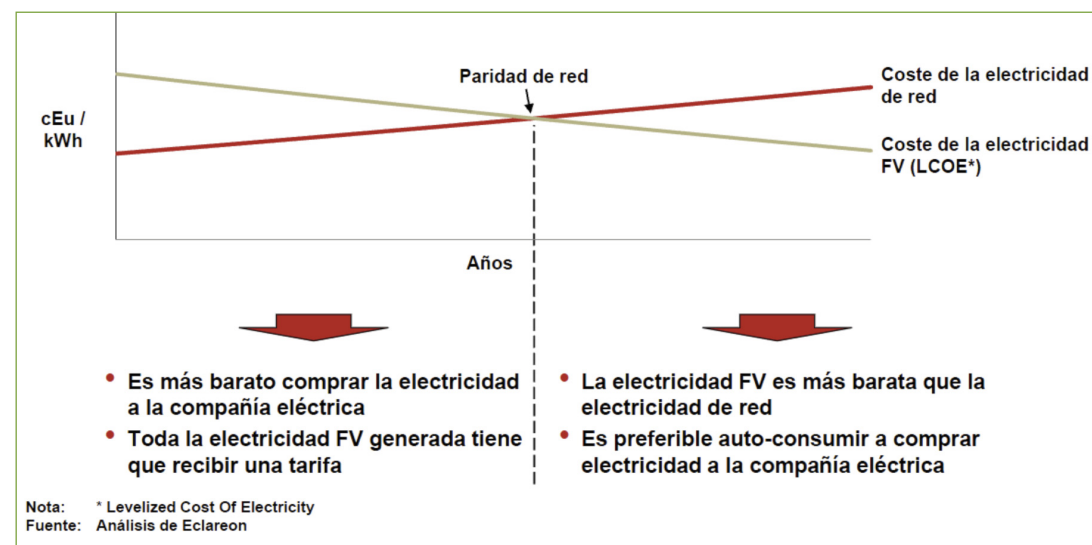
Paridad de red

Coste de la electricidad de red

cEu / kWh

Coste de la electricidad FV (LCOE*)

Años

• Es más barato comprar la electricidad a la compañía eléctrica
• Toda la electricidad FV generada tiene que recibir una tarifa

• La electricidad FV es más barata que la electricidad de red
• Es preferible auto-consumir a comprar electricidad a la compañía eléctrica

Nota: * Levelized Cost Of Electricity
Fuente: Análisis de Eclareon